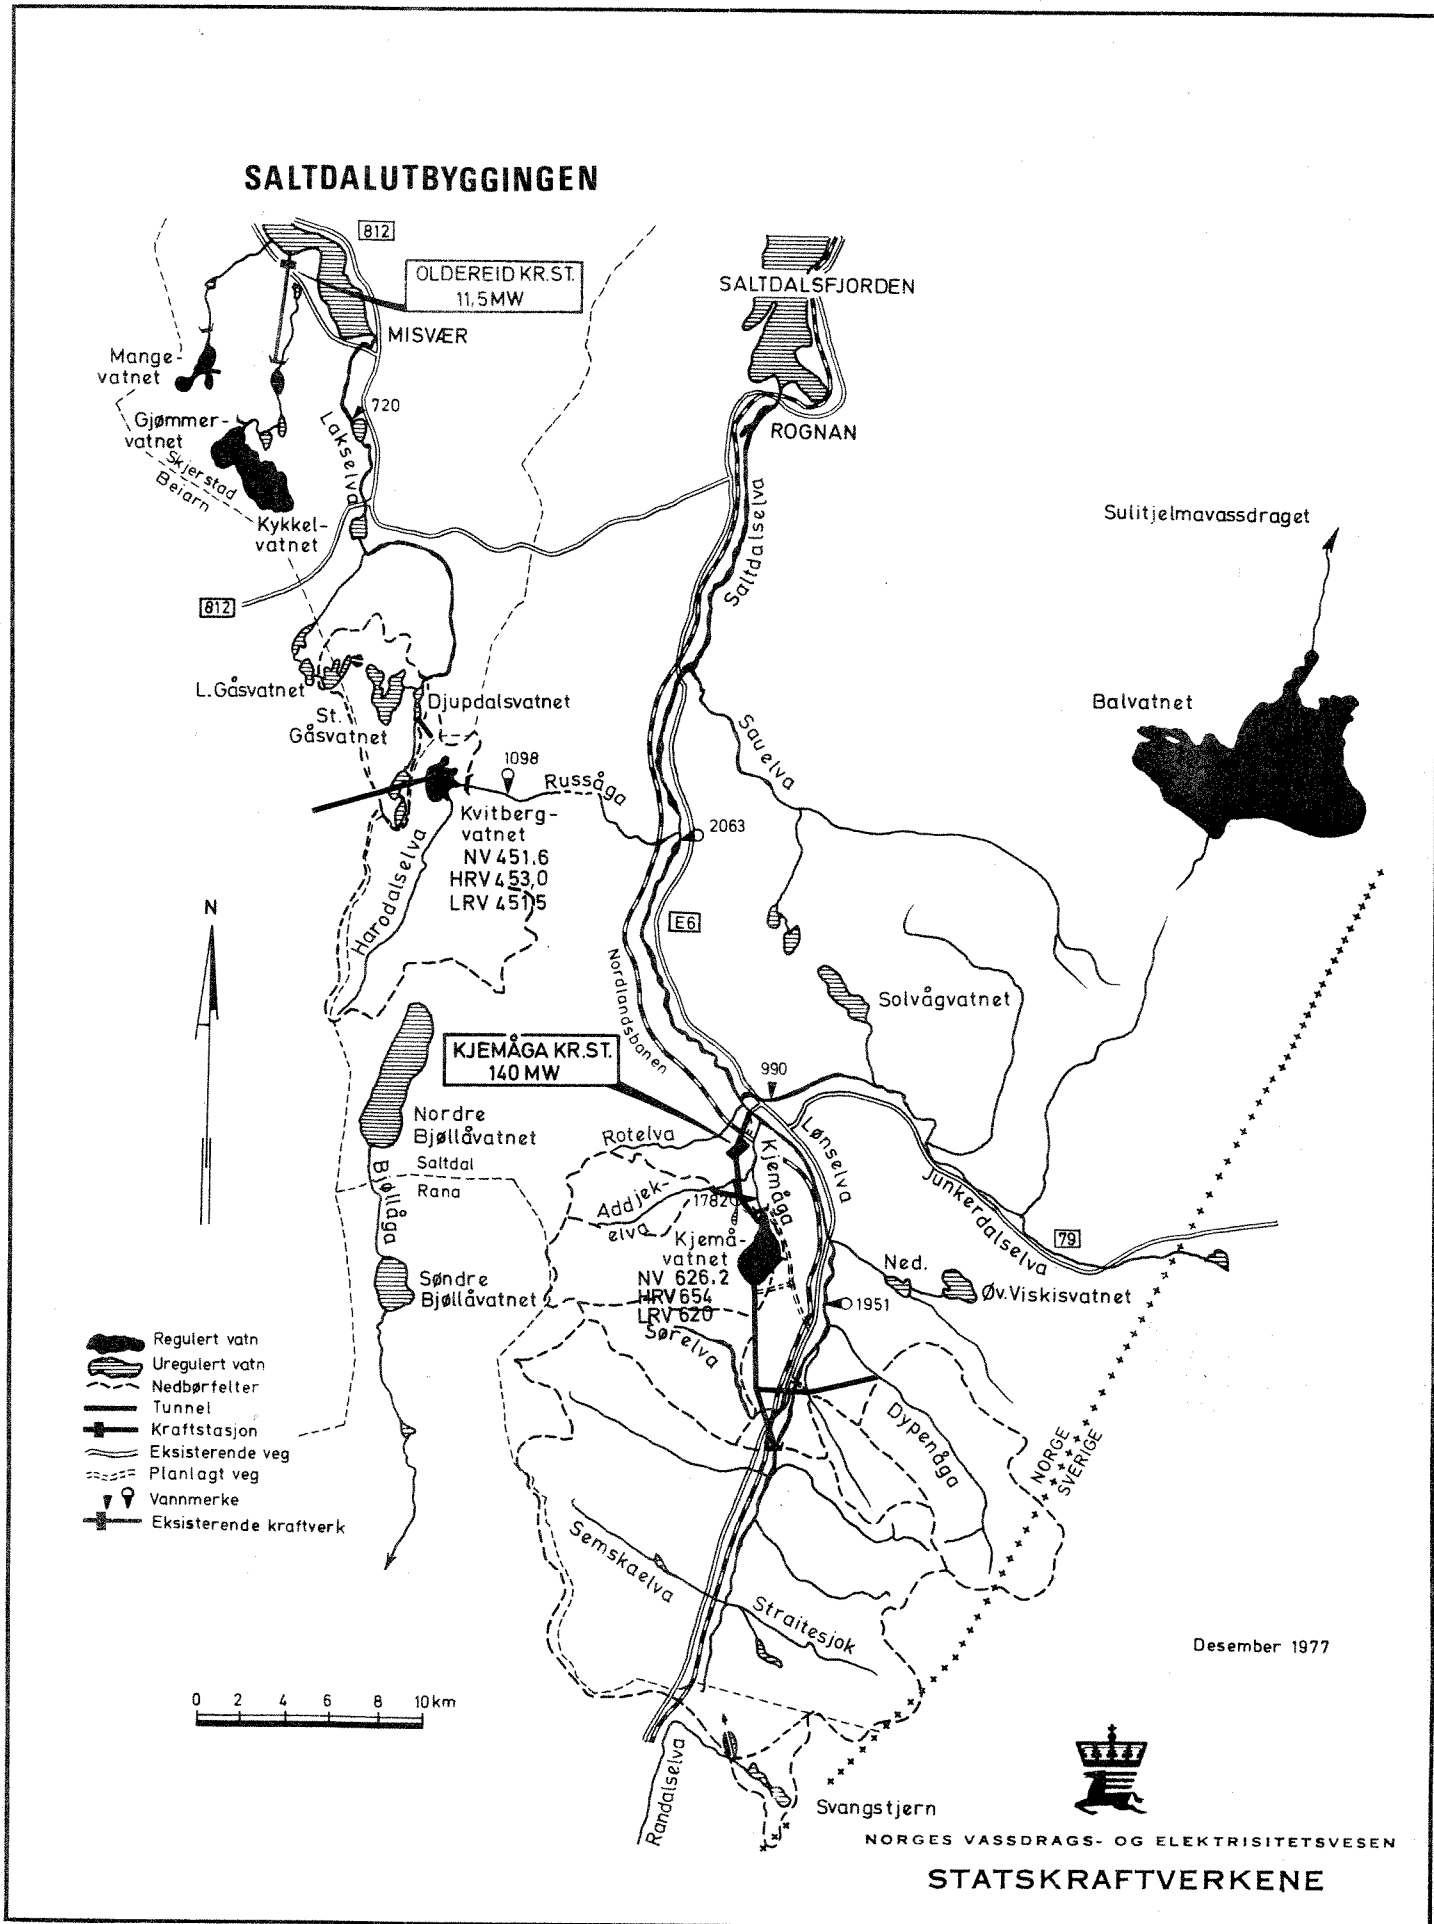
SALTDALUTBYGGINGEN

812

OLDEREID KR.ST.
11,5 MW

SALTDALSFJORDEN

MISVÆR

Mange-vatnet

720

Gjømmer-vatnet

Lakselva

ROGNAN

Skjerstad
Beiarn

Kykkel-vatnet

Sulitjelmavassdraget

Saltdalselva

812

L.Gåsvatnet

St. Gåsvatnet

Djupdalsvatnet

Balvatnet

Sauelva

1098

Russåga

Kvitberg-vatnet
NV 451,6
HRV 453,0
LRV 451,5

2063

Harodalselva

N

E6

Solvågvatnet

Nordlandsbanen

KJEMÅGA KR.ST.
140 MW

990

Nordre Bjøllåvatnet

Rotelva

Kjemåga

Lønselva

Junkerdalselva

Saltdal
Rana

Bjøllåga

Addjek-elva

1782

Kjemå-vatnet
NV 626,2
HRV 654
LRV 620

79

Ned.

Øv.Viskisvatnet

Søndre Bjøllåvatnet

Sørelva

1951

Regulert vatn
Uregulert vatn
Nedbørfelter
Tunnel
Kraftstasjon
Eksisterende veg
Planlagt veg
Vannmerke
Eksisterende kraftverk

Dypenåga

NORGE
SVERIGE

Semskaelva

Straitesjok

Desember 1977

0 2 4 6 8 10km

Randalselva

Svangstjern

NORGES VASSDRAGS- OG ELEKTRISITETSVESEN

STATSKRAFTVERKENE